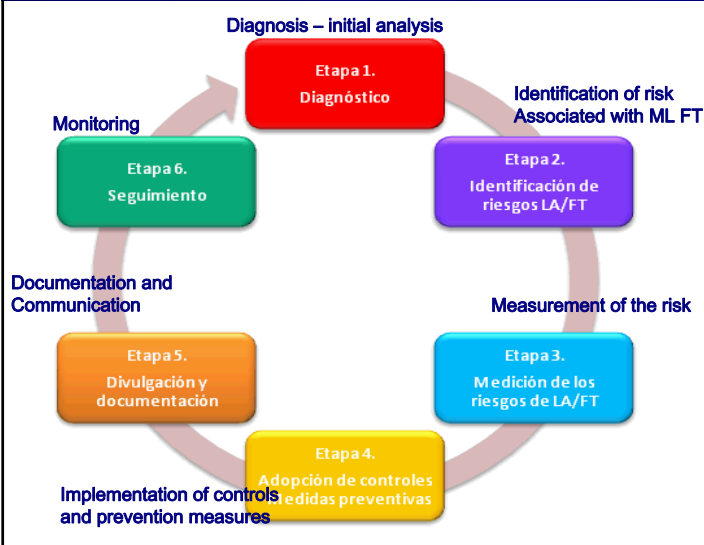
Diagnosis – initial analysis

Etapa 1.
Diagnóstico

Identification of risk
Associated with ML FT

Monitoring

Etapa 6.
Seguimiento

Etapa 2.
Identificación de riesgos LA/FT

Documentation and Communication

Measurement of the risk

Etapa 5.
Divulgación y documentación

Etapa 3.
Medición de los riesgos de LA/FT

Etapa 4.
Adopción de controles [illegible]edidas preventivas

Implementation of controls and prevention measures